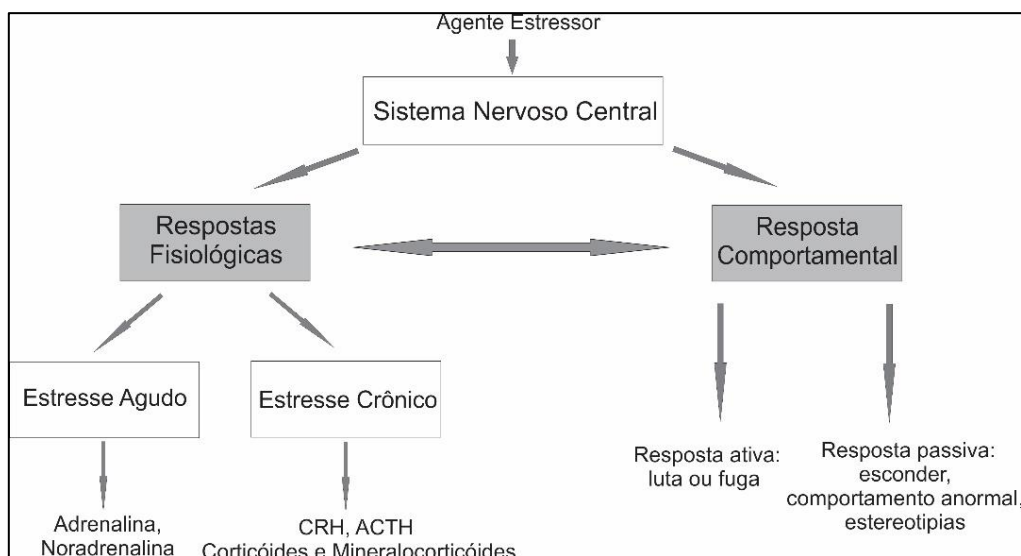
Agente Estressor

Sistema Nervoso Central

Respostas Fisiológicas

Resposta Comportamental

Estresse Agudo

Estresse Crônico

Adrenalina, Noradrenalina

CRH, ACTH Corticóides e Mineralocorticóides

Resposta ativa: luta ou fuga

Resposta passiva: esconder, comportamento anormal, estereotipias